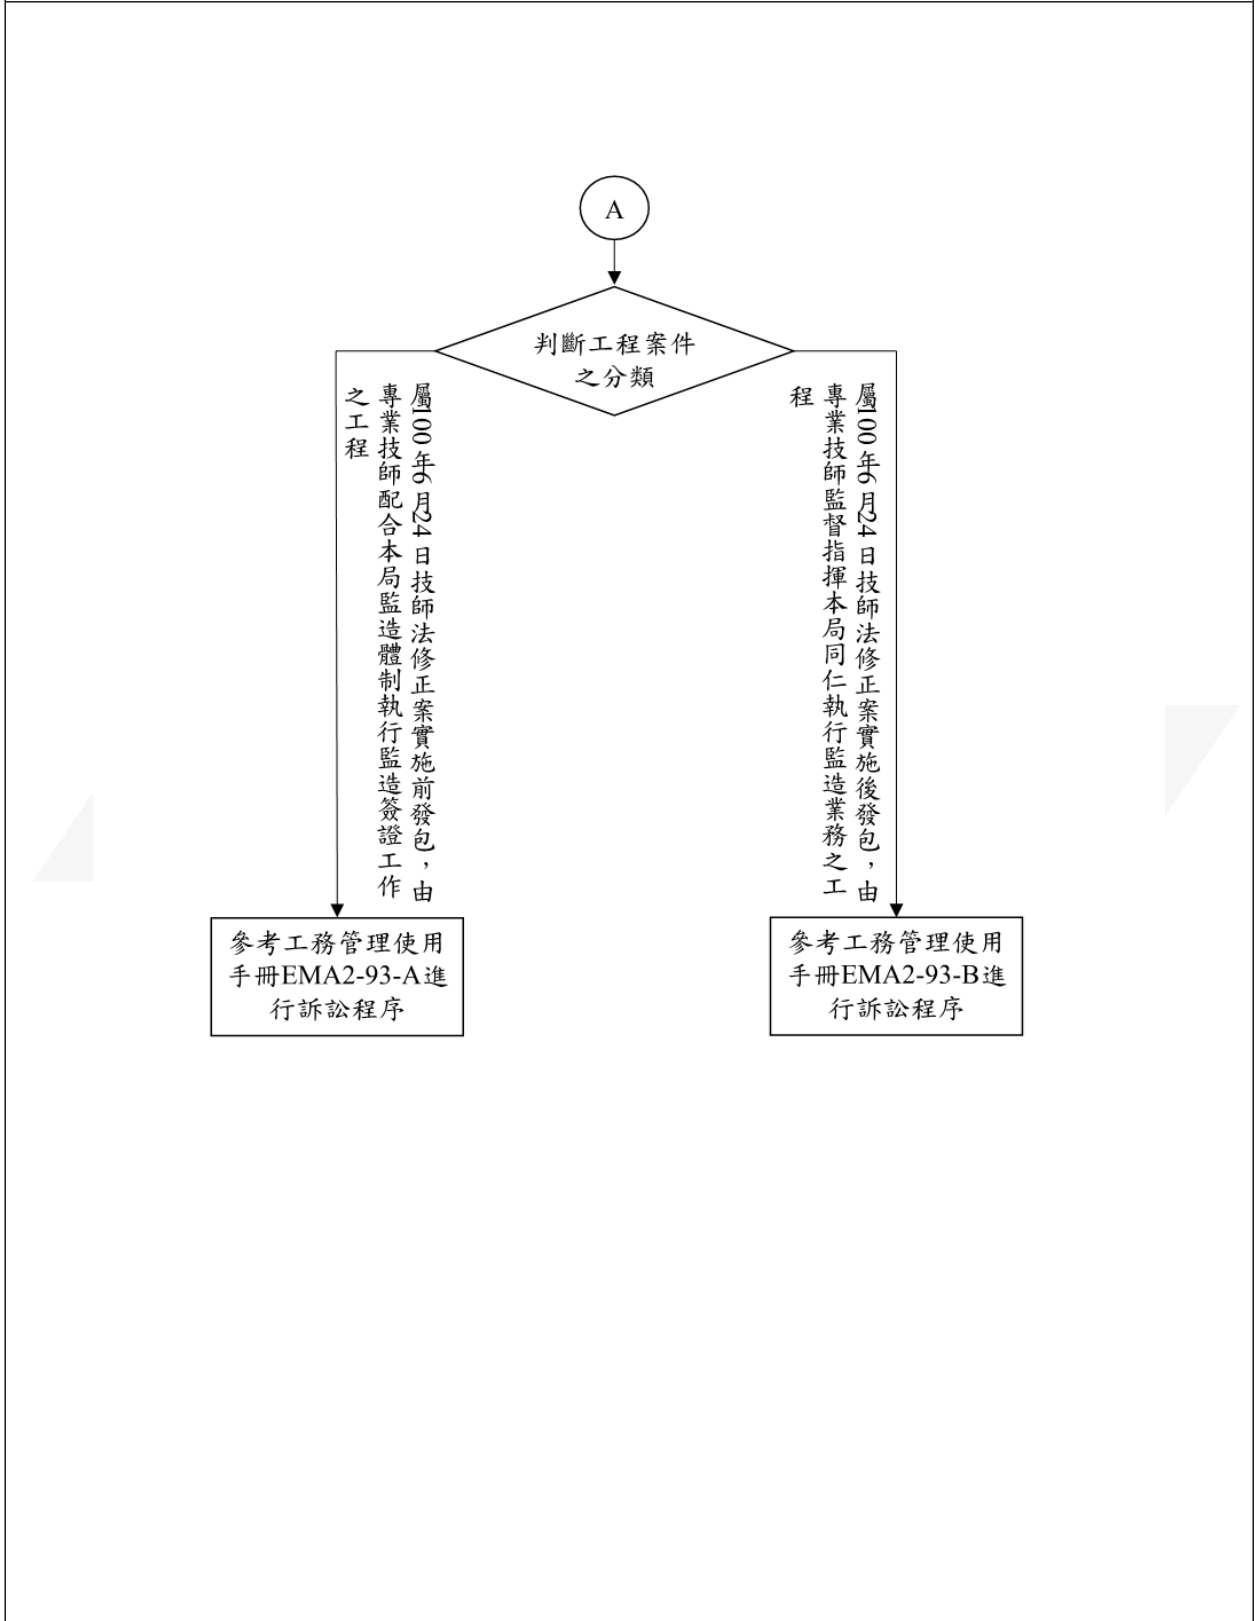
A

判斷工程案件之分類

屬100年6月24日技師法修正案實施前發包，由專業技師配合本局監造體制執行監造簽證工作之工程

屬100年6月24日技師法修正案實施後發包，由專業技師監督指揮本局同仁執行監造業務之工程

參考工務管理使用手冊EMA2-93-A進行訴訟程序

參考工務管理使用手冊EMA2-93-B進行訴訟程序